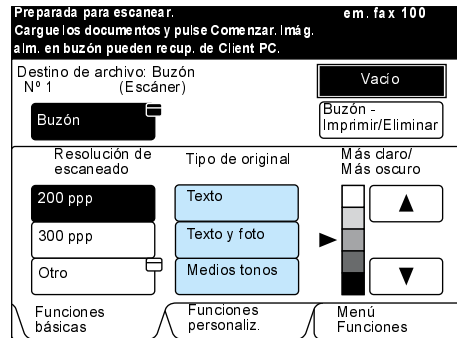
Preparada para escanear.
em. fax 100
Cargue los documentos y pulse Comenzar. Imág. alm. en buzón pueden recup. de Client PC.

Destino de archivo: Buzón
Nº 1 (Escáner)

Vacío

Buzón

Buzón - Imprimir/Eliminar

Resolución de escaneado

200 ppp

300 ppp

Otro

Tipo de original

Texto

Texto y foto

Medios tonos

Más claro/ Más oscuro

▲

▼

Funciones básicas

Funciones personaliz.

Menú Funciones